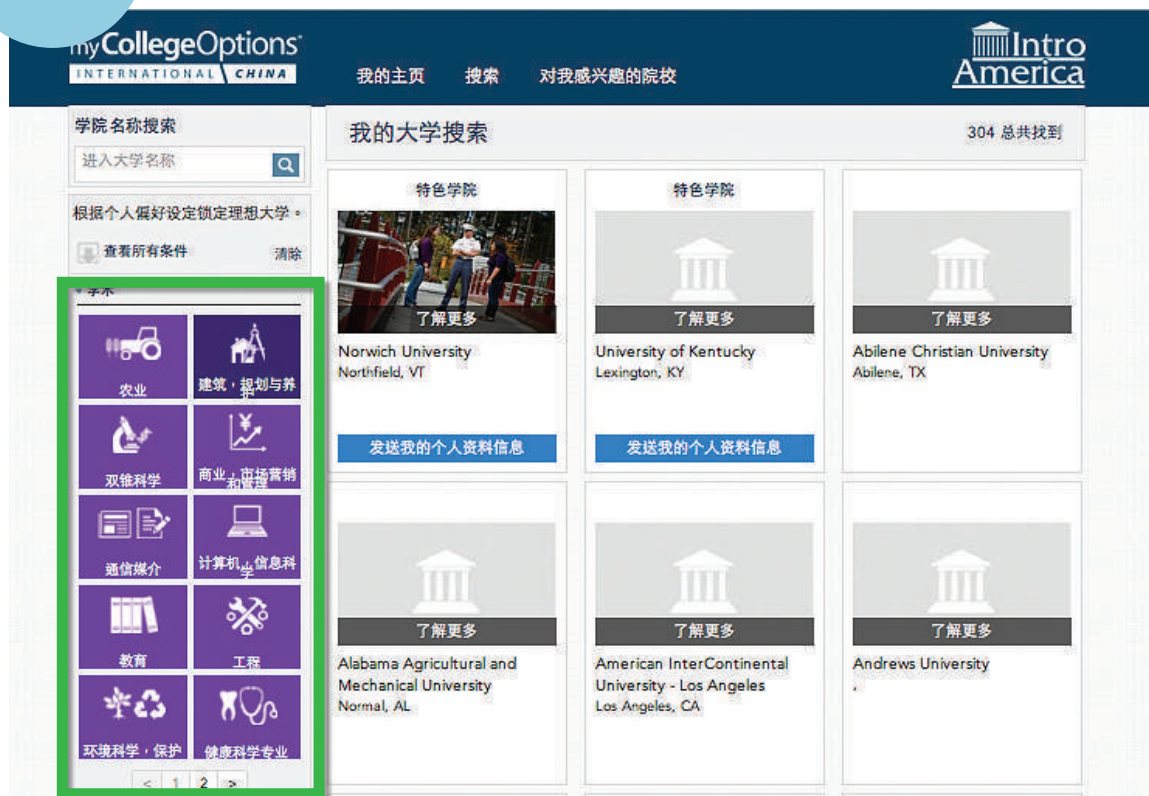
myCollegeOptions
INTERNATIONAL CHINA

我的主页 搜索 对我感兴趣的院校

Intro America

学院名称搜索
进入大学名称

根据个人偏好设定锁定理想大学。
查看所有条件 清除

学术

农业
建筑，规划与养护
双锥科学
商业，市场营销和管理
通信媒介
计算机，信息科学
教育
工程
环境科学，保护
健康科学专业

< 1 2 >

我的大学搜索
304 总共找到

特色学院
了解更多
Norwich University
Northfield, VT
发送我的个人资料信息

特色学院
了解更多
University of Kentucky
Lexington, KY
发送我的个人资料信息

了解更多
Abilene Christian University
Abilene, TX

了解更多
Alabama Agricultural and Mechanical University
Normal, AL

了解更多
American InterContinental University - Los Angeles
Los Angeles, CA

了解更多
Andrews University
,